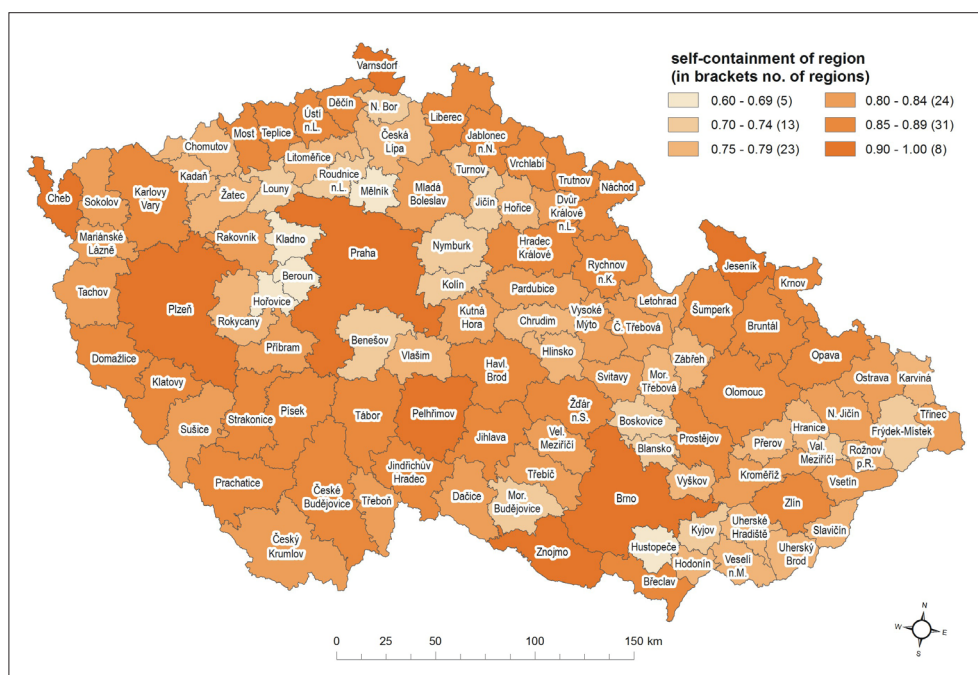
self-containment of region
(in brackets no. of regions)

0.60 - 0.69 (5)
0.70 - 0.74 (13)
0.75 - 0.79 (23)
0.80 - 0.84 (24)
0.85 - 0.89 (31)
0.90 - 1.00 (8)

Varnsdorf
Děčín
N. Bor
Ústí n.L.
Most
Teplice
Liberec
Česká Lípa
Jablonec n.N.
Chomutov
Litoměřice
Turnov
Vrchlabí
Trutnov
Náchod
Kadaň
Roudnice n.L.
Mělník
Mladá Boleslav
Jičín
Hořice
Dvůr Králové n.L.
Cheb
Sokolov
Karlovy Vary
Žatec
Louny
Mariánské Lázně
Rakovník
Kladno
Praha
Nymburk
Hradec Králové
Rychnov n.K.
Jeseník
Krnov
Beroun
Kolín
Pardubice
Letohrad
Tachov
Hořovice
Plzeň
Rokycany
Kutná Hora
Chrudim
Vysoké Mýto
Č. Třebová
Šumperk
Bruntál
Příbram
Benešov
Vlašim
Hlinsko
Zábřeh
Opava
Domažlice
Havl. Brod
Svitavy
Mor. Třebová
Olomouc
Ostrava
Karviná
Klatovy
Pelhřimov
Žďár n.S.
N. Jičín
Třinec
Strakonice
Písek
Tábor
Jihlava
Vel. Meziříčí
Boskovice
Prostějov
Přerov
Hranice
Frýdek-Místek
Sušice
Val. Meziříčí
Rožnov p.R.
Jindřichův Hradec
Třebíč
Blansko
Kroměříž
Vsetín
Prachatice
České Budějovice
Třeboň
Dačice
Mor. Budějovice
Brno
Vyškov
Zlín
Kyjov
Uherské Hradiště
Slavičín
Český Krumlov
Znojmo
Hustopeče
Hodonín
Veselí n.M.
Uherský Brod
Břeclav

0 25 50 100 150 km
N
W E
S